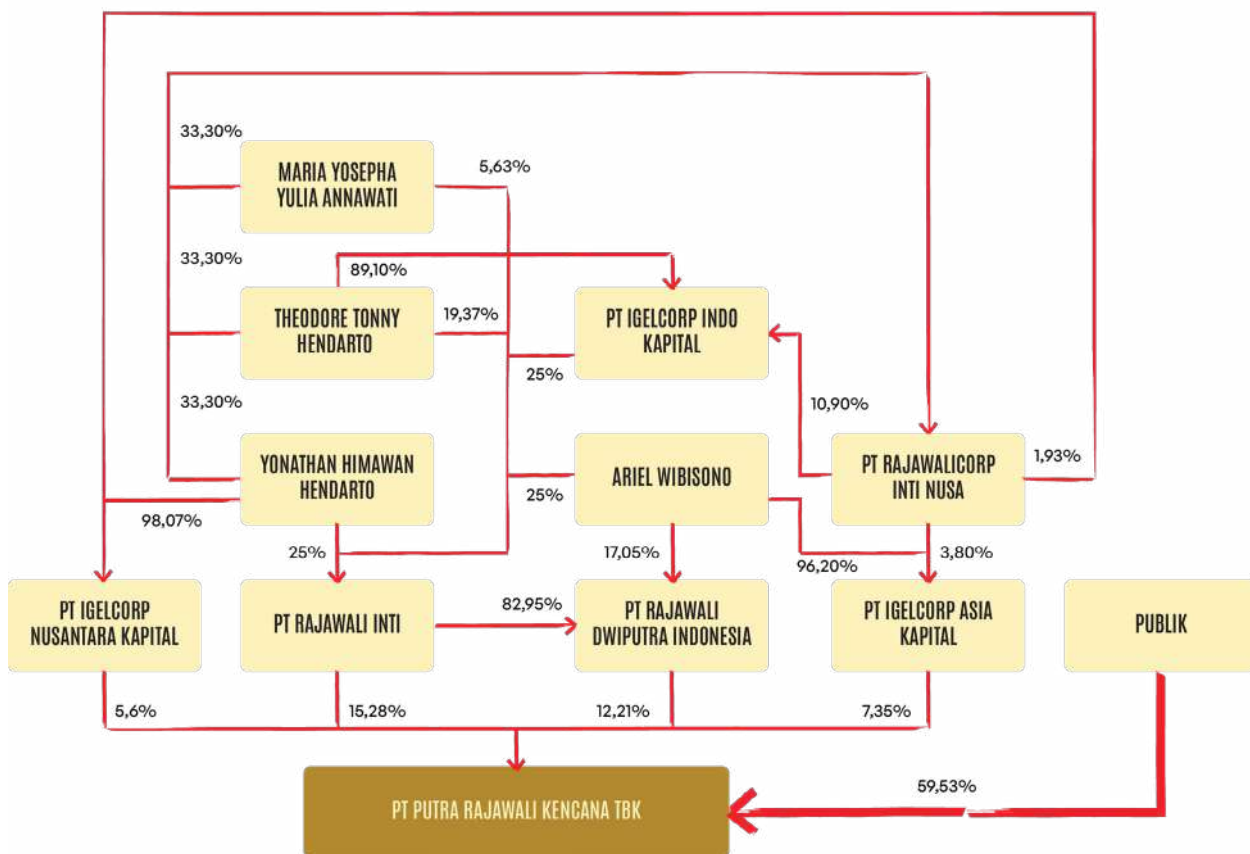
33,30%

MARIA YOSEPHA YULIA ANNAWATI

5,63%

33,30%

89,10%

THEODORE TONNY HENDARTO

19,37%

PT IGELCORP INDO KAPITAL

25%

33,30%

10,90%

YONATHAN HIMAWAN HENDARTO

ARIEL WIBISONO

PT RAJAWALICORP INTI NUSA

1,93%

98,07%

25%

25%

17,05%

3,80%

96,20%

PT IGELCORP NUSANTARA KAPITAL

PT RAJAWALI INTI

82,95%

PT RAJAWALI DWIPUTRA INDONESIA

PT IGELCORP ASIA KAPITAL

PUBLIK

5,6%

15,28%

12,21%

7,35%

59,53%

PT PUTRA RAJAWALI KENCANA TBK